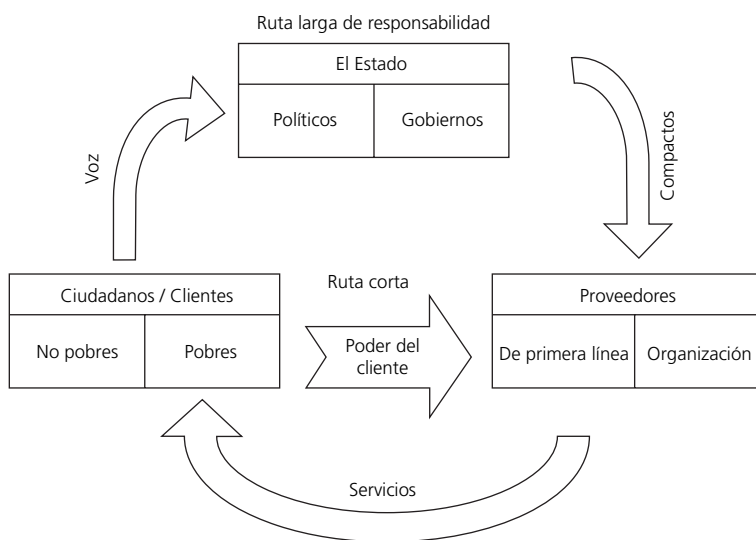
Ruta larga de responsabilidad

El Estado

Políticos

Gobiernos

Voz

Compactos

Ciudadanos / Clientes

No pobres

Pobres

Ruta corta

Poder del cliente

Proveedores

De primera línea

Organización

Servicios